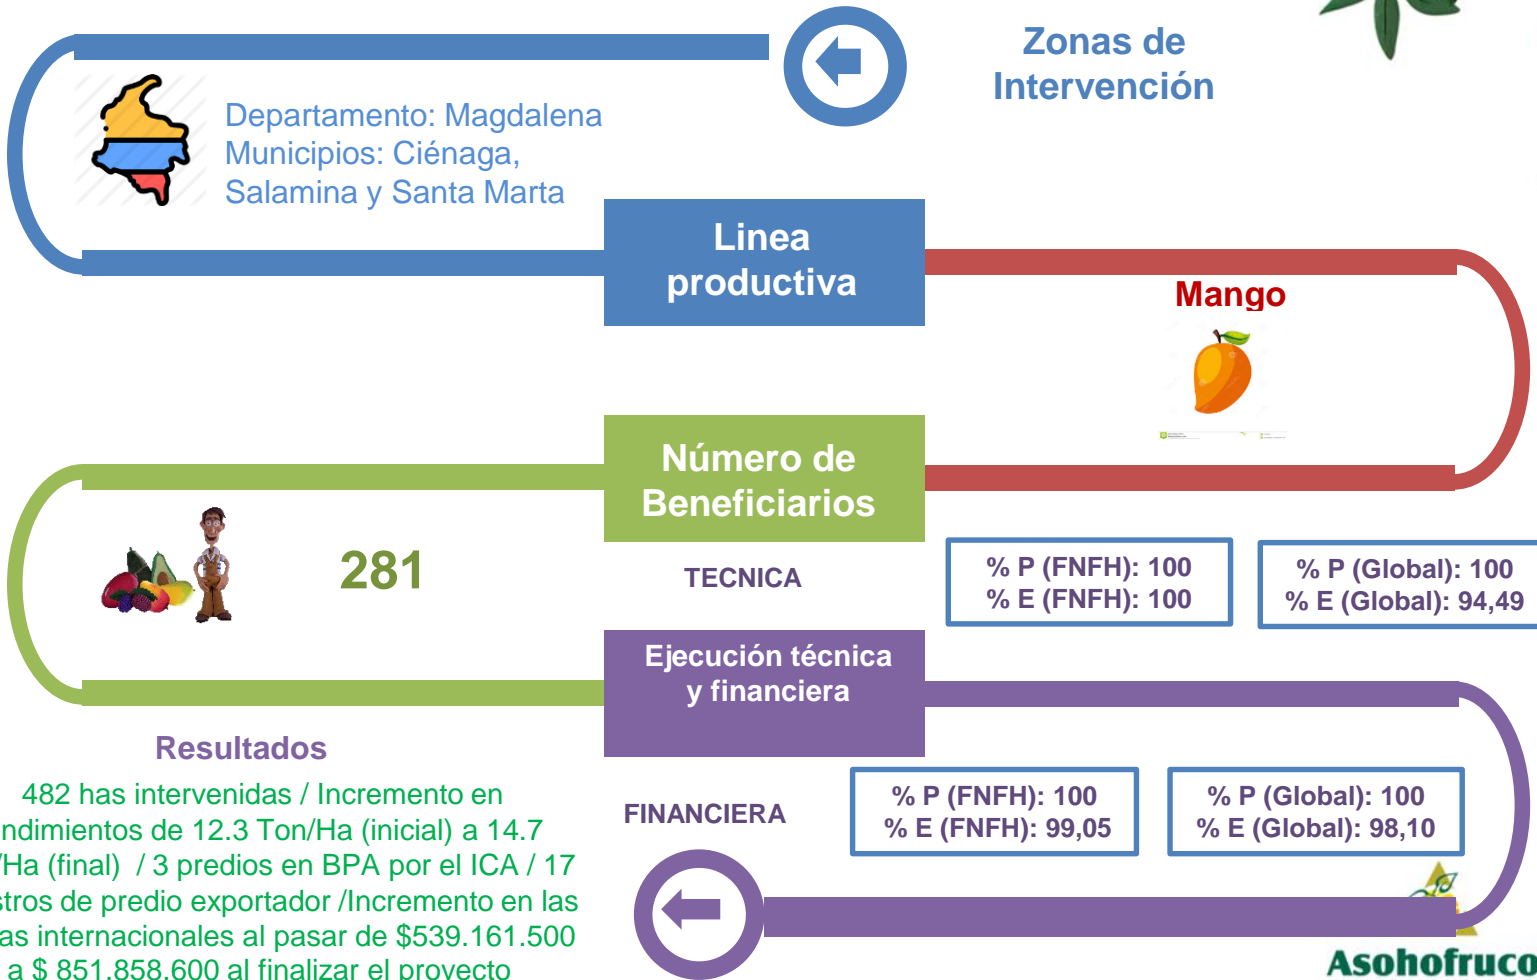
Zonas de Intervención

Departamento: Magdalena
Municipios: Ciénaga, Salamina y Santa Marta

Linea productiva

Mango

Número de Beneficiarios

281

TECNICA

% P (FNFH): 100
% E (FNFH): 100

% P (Global): 100
% E (Global): 94,49

Ejecución técnica y financiera

Resultados

482 has intervenidas / Incremento en ndimientos de 12.3 Ton/Ha (inicial) a 14.7 /Ha (final) / 3 predios en BPA por el ICA / 17 stros de predio exportador /Incremento en las as internacionales al pasar de $539.161.500 a $ 851.858.600 al finalizar el proyecto

FINANCIERA

% P (FNFH): 100
% E (FNFH): 99,05

% P (Global): 100
% E (Global): 98,10

Asohofruco